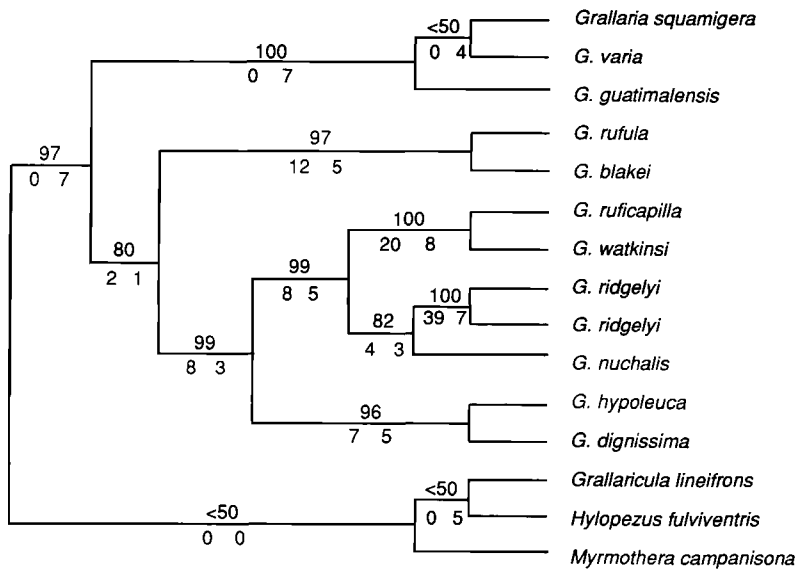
<50
0 4
Grallaria squamigera
100
0 7
G. varia
G. guatimalensis
97
0 7
97
12 5
G. rufula
G. blakei
100
20 8
G. ruficapilla
G. watkinsi
80
2 1
99
8 5
100
39 7
G. ridgelyi
G. ridgelyi
82
4 3
G. nuchalis
99
8 3
96
7 5
G. hypoleuca
G. dignissima
<50
0 5
Grallaricula lineifrons
<50
0 0
Hylopezus fulviventris
Myrmothera campanisona